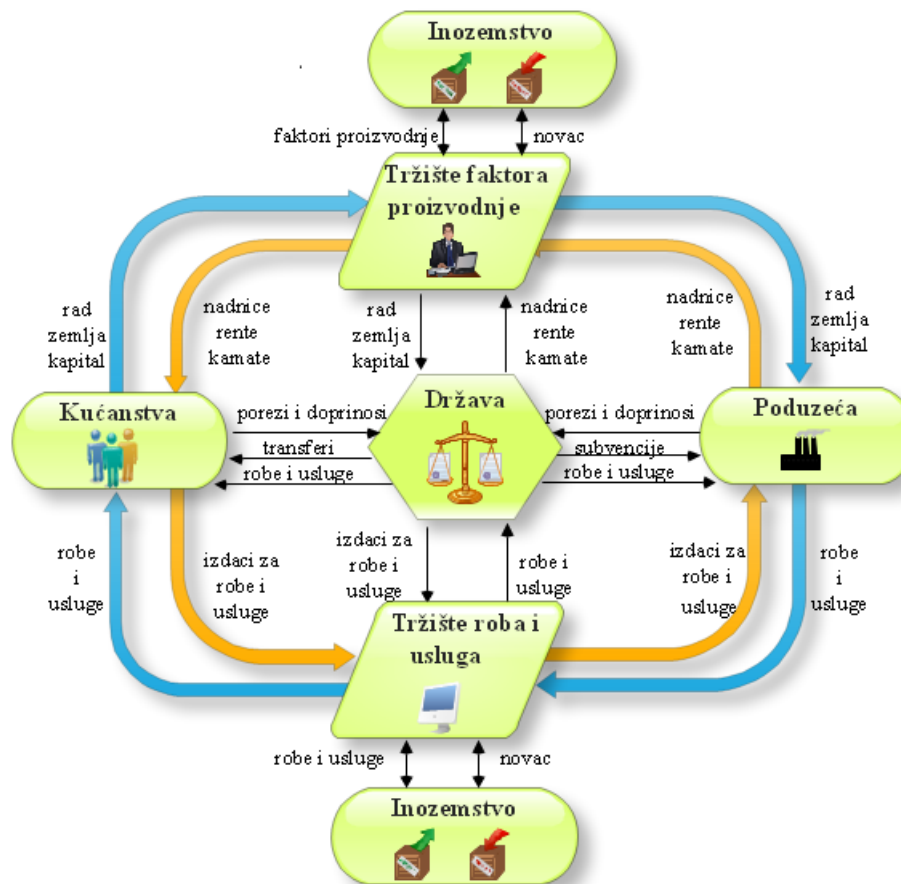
Inozemstvo

faktori proizvodnje

novac

Tržište faktora proizvodnje

rad zemlja kapital

nadnice rente kamate

rad zemlja kapital

nadnice rente kamate

nadnice rente kamate

rad zemlja kapital

Kućanstva

porezi i doprinosi

transferi

robe i usluge

Država

porezi i doprinosi

subvencije

robe i usluge

Poduzeća

robe i usluge

izdaci za robe i usluge

izdaci za robe i usluge

robe i usluge

izdaci za robe i usluge

robe i usluge

Tržište roba i usluga

robe i usluge

novac

Inozemstvo